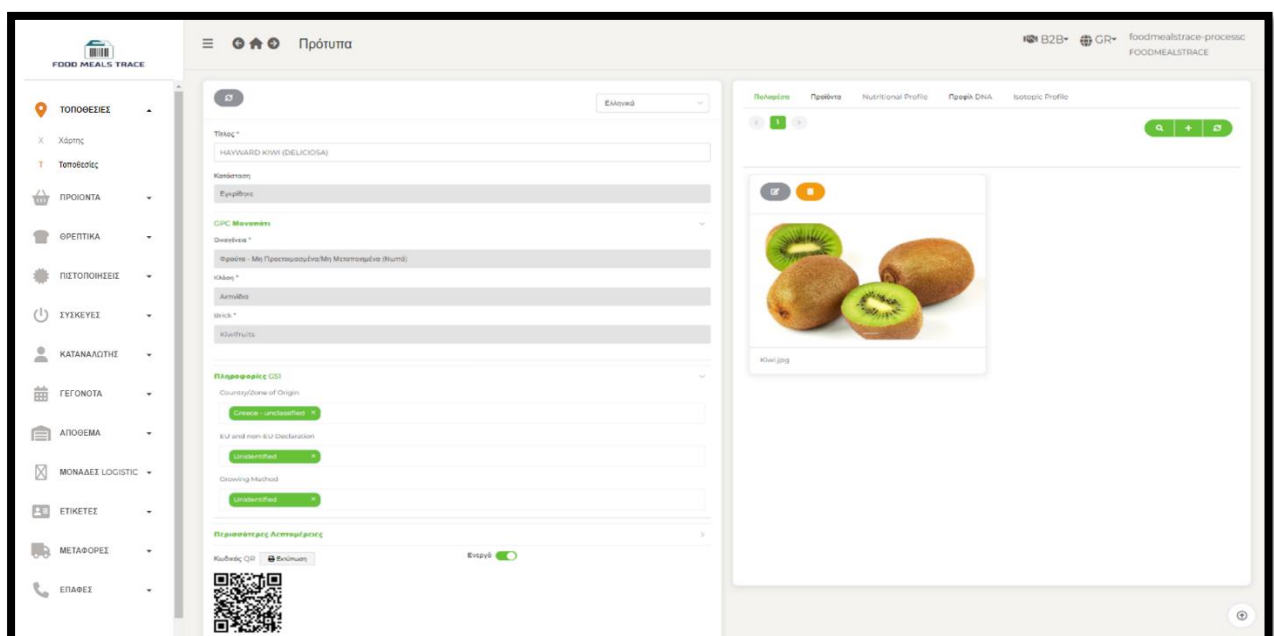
FOOD MEALS TRACE

Πρότυπα

B2B GR foodmealstrace-processc FOODMEALSTRACE

ΤΟΠΟΘΕΣΙΕΣ
Χ Χάρτης
Τ Τοποθεσίες
ΠΡΟΙΟΝΤΑ
ΘΡΕΠΤΙΚΑ
ΠΙΣΤΟΠΟΙΗΣΕΙΣ
ΣΥΣΚΕΥΕΣ
ΚΑΤΑΝΑΛΩΤΗΣ
ΓΕΓΟΝΟΤΑ
ΑΠΟΘΕΜΑ
ΜΟΝΑΔΕΣ LOGISTIC
ΕΤΙΚΕΤΕΣ
ΜΕΤΑΦΟΡΕΣ
ΕΠΑΦΕΣ

Ελληνικά

Τίτλος *
HAYWARD KIWI (DELICIOSA)

Κατάσταση
Εγκρίθηκε

GPC Μοναδάτι
Οικογένεια *
Φρούτα - Μη Προετοιμασμένα/Μη Μεταποιημένα (Νωπά)
Κλάση *
Ακτινίδια
Brick *
Kiwifruits

Πληροφορίες GS1
Country/Zone of Origin
Greece - unclassified
EU and non EU Declaration
Unidentified
Growing Method
Unidentified

Περισσότερες Λεπτομέρειες

Κωδικός QR Εκτύπωση
Ενεργό

Πολυμέσα Προϊόντα Nutritional Profile Προφίλ DNA Isotopic Profile

1

Kiwi.jpg